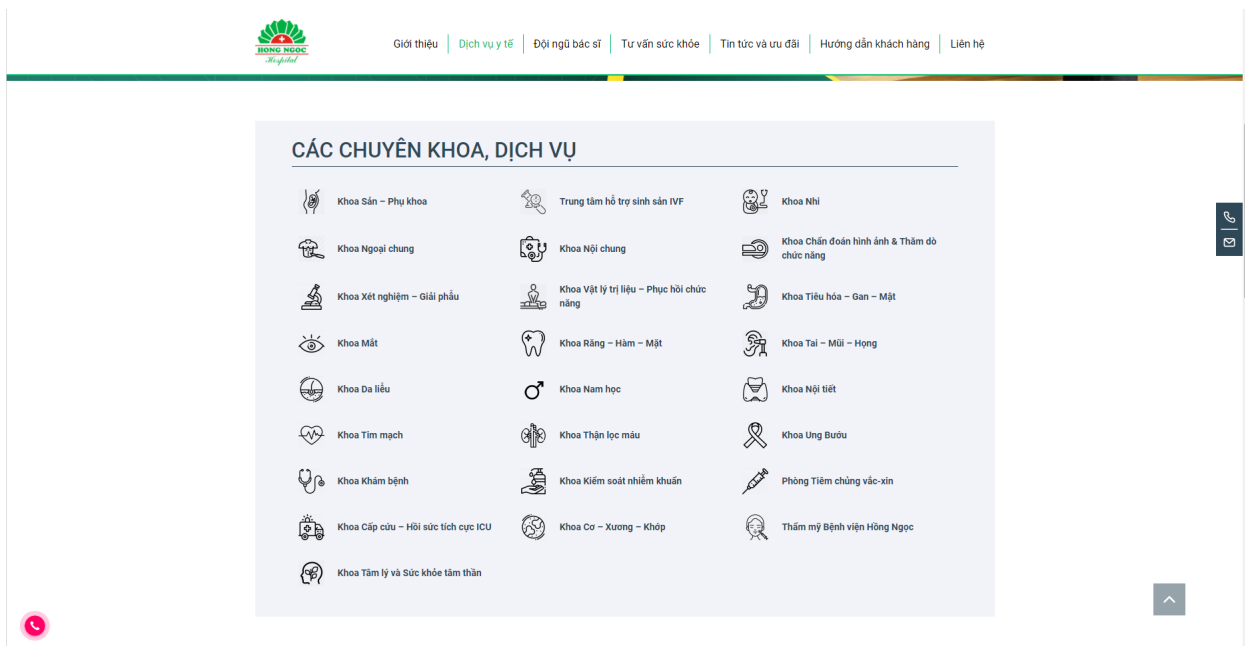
HONG NGOC
Hospital

Giới thiệu | Dịch vụ y tế | Đội ngũ bác sĩ | Tư vấn sức khỏe | Tin tức và ưu đãi | Hướng dẫn khách hàng | Liên hệ

CÁC CHUYÊN KHOA, DỊCH VỤ

Khoa Sản – Phụ khoa

Trung tâm hỗ trợ sinh sản IVF

Khoa Nhi

Khoa Ngoại chung

Khoa Nội chung

Khoa Chẩn đoán hình ảnh & Thăm dò chức năng

Khoa Xét nghiệm – Giải phẫu

Khoa Vật lý trị liệu – Phục hồi chức năng

Khoa Tiêu hóa – Gan – Mật

Khoa Mắt

Khoa Răng – Hàm – Mặt

Khoa Tai – Mũi – Họng

Khoa Da liễu

Khoa Nam học

Khoa Nội tiết

Khoa Tim mạch

Khoa Thận lọc máu

Khoa Ung Bướu

Khoa Khám bệnh

Khoa Kiểm soát nhiễm khuẩn

Phòng Tiêm chủng vắc-xin

Khoa Cấp cứu – Hồi sức tích cực ICU

Khoa Cơ – Xương – Khớp

Thẩm mỹ Bệnh viện Hồng Ngọc

Khoa Tâm lý và Sức khỏe tâm thần